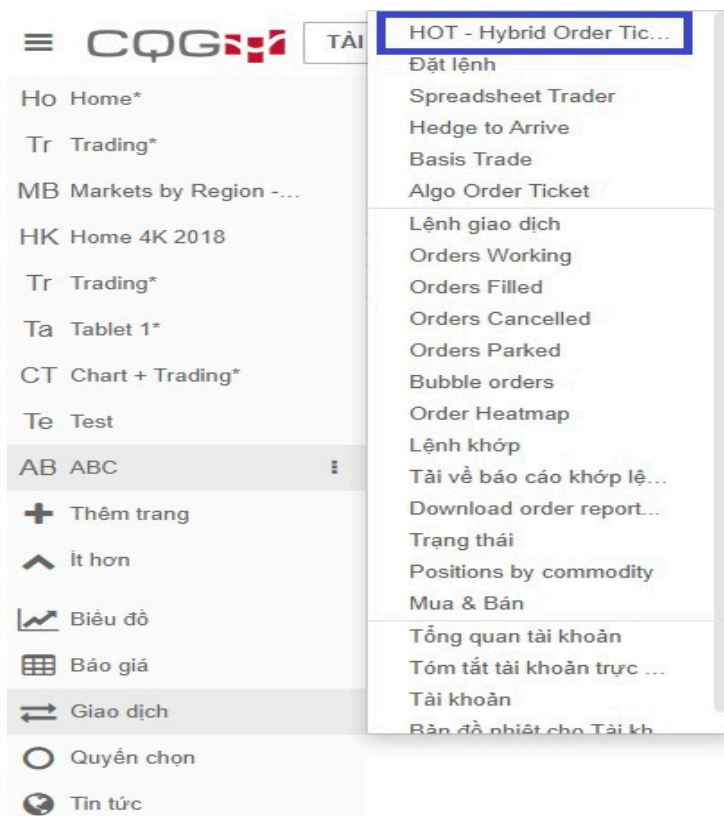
CQG

TÀI

Ho Home*

Tr Trading*

MB Markets by Region -...

HK Home 4K 2018

Tr Trading*

Ta Tablet 1*

CT Chart + Trading*

Te Test

AB ABC

Thêm trang

Ít hơn

Biểu đồ

Báo giá

Giao dịch

Quyền chọn

Tin tức

HOT - Hybrid Order Tic...

Đặt lệnh

Spreadsheet Trader

Hedge to Arrive

Basis Trade

Algo Order Ticket

Lệnh giao dịch

Orders Working

Orders Filled

Orders Cancelled

Orders Parked

Bubble orders

Order Heatmap

Lệnh khớp

Tải về báo cáo khớp lệ...

Download order report...

Trạng thái

Positions by commodity

Mua & Bán

Tổng quan tài khoản

Tóm tắt tài khoản trực ...

Tài khoản

Bản đồ nhiệt cho Tài kh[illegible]